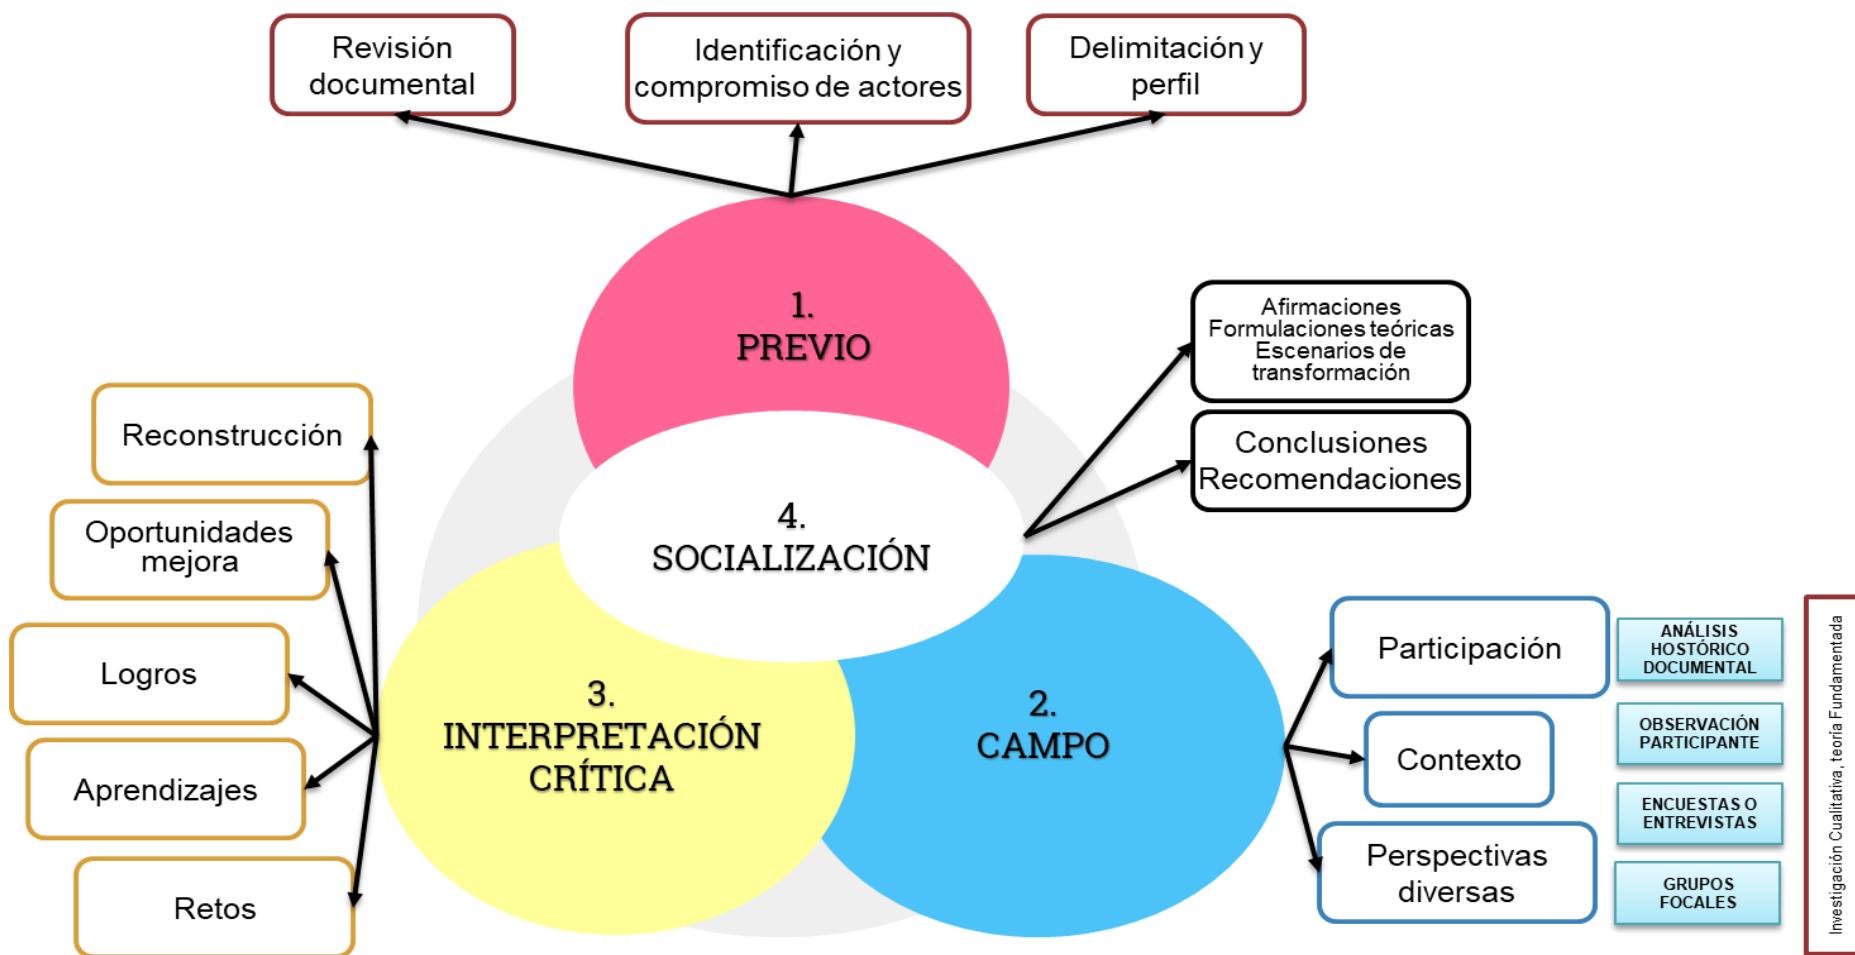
Revisión documental

Identificación y compromiso de actores

Delimitación y perfil

1.
PREVIO

Afirmaciones
Formulaciones teóricas
Escenarios de transformación

Conclusiones
Recomendaciones

4.
SOCIALIZACIÓN

Reconstrucción

Oportunidades mejora

Logros

Aprendizajes

Retos

3.
INTERPRETACIÓN CRÍTICA

2.
CAMPO

Participación

Contexto

Perspectivas diversas

ANÁLISIS HOSTÓRICO DOCUMENTAL

OBSERVACIÓN PARTICIPANTE

ENCUESTAS O ENTREVISTAS

GRUPOS FOCALES

Investigación Cualitativa, teoría Fundamentada